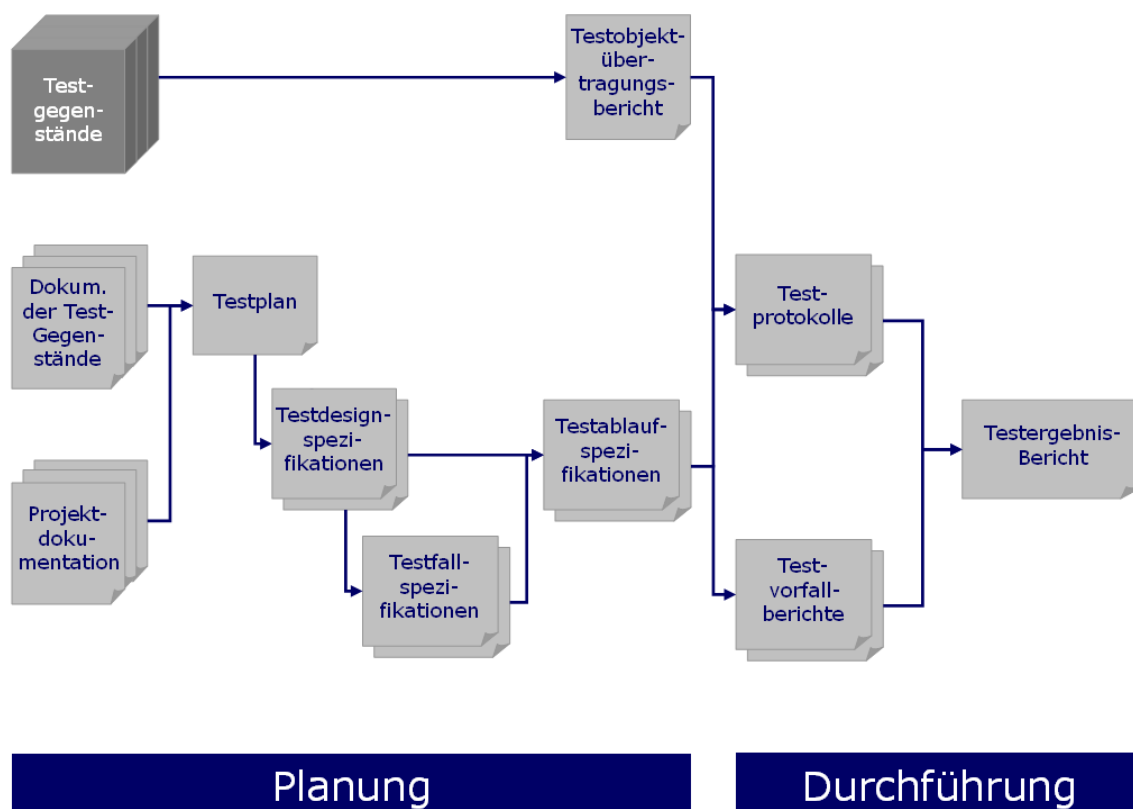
Testgegenstände

Testobjektübertragungsbericht

Dokum. der Test-Gegenstände

Testplan

Projektdokumentation

Testdesignspezifikationen

Testfallspezifikationen

Testablaufspezifikationen

Testprotokolle

Testvorfallberichte

Testergebnis-Bericht

Planung

Durchführung